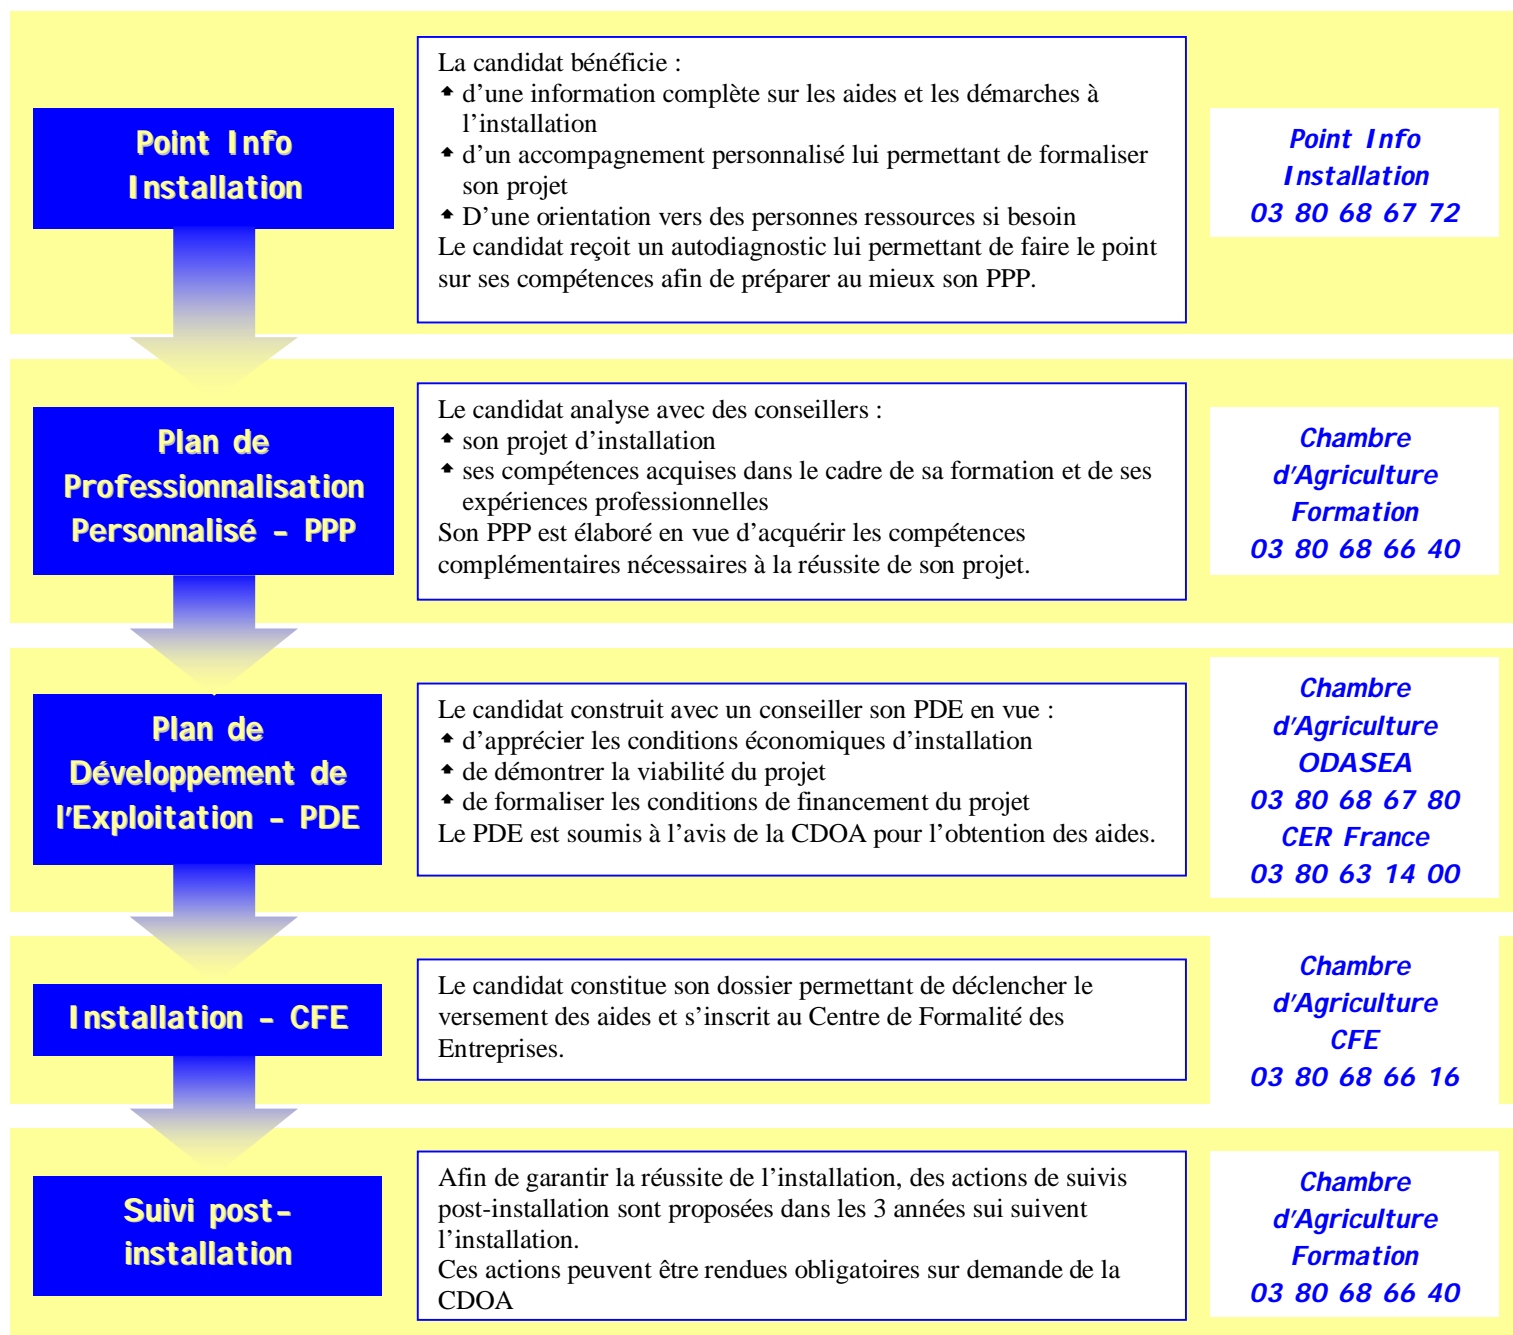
Point Info Installation

La candidat bénéficie :
- d'une information complète sur les aides et les démarches à l'installation
- d'un accompagnement personnalisé lui permettant de formaliser son projet
- D'une orientation vers des personnes ressources si besoin
Le candidat reçoit un autodiagnostic lui permettant de faire le point sur ses compétences afin de préparer au mieux son PPP.

Point Info Installation
03 80 68 67 72

Plan de Professionnalisation Personnalisé - PPP

Le candidat analyse avec des conseillers :
- son projet d'installation
- ses compétences acquises dans le cadre de sa formation et de ses expériences professionnelles
Son PPP est élaboré en vue d'acquérir les compétences complémentaires nécessaires à la réussite de son projet.

Chambre d'Agriculture Formation
03 80 68 66 40

Plan de Développement de l'Exploitation - PDE

Le candidat construit avec un conseiller son PDE en vue :
- d'apprécier les conditions économiques d'installation
- de démontrer la viabilité du projet
- de formaliser les conditions de financement du projet
Le PDE est soumis à l'avis de la CDOA pour l'obtention des aides.

Chambre d'Agriculture ODASEA
03 80 68 67 80
CER France
03 80 63 14 00

Installation - CFE

Le candidat constitue son dossier permettant de déclencher le versement des aides et s'inscrit au Centre de Formalité des Entreprises.

Chambre d'Agriculture CFE
03 80 68 66 16

Suivi post-installation

Afin de garantir la réussite de l'installation, des actions de suivis post-installation sont proposées dans les 3 années sui suivent l'installation.
Ces actions peuvent être rendues obligatoires sur demande de la CDOA

Chambre d'Agriculture Formation
03 80 68 66 40